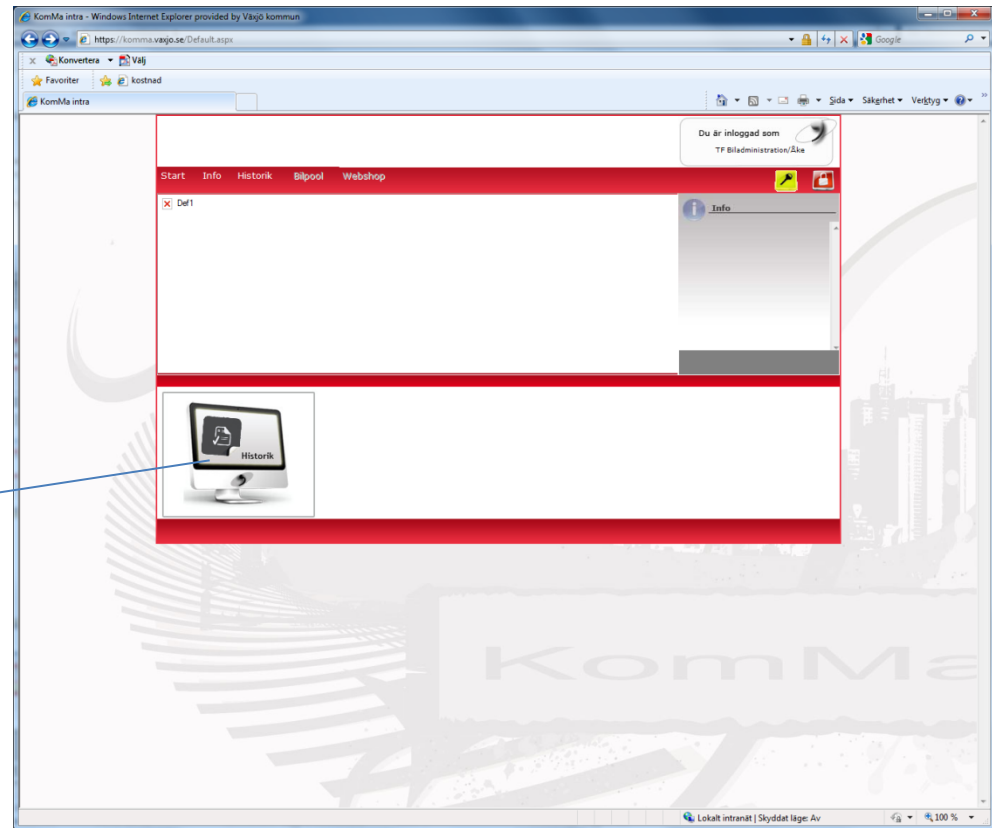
KomMa intra - Windows Internet Explorer provided by Växjö kommun

https://komma.vaxjo.se/Default.aspx

Google

Konvertera Välj

Favoriter kostnad

KomMa intra

Sida Säkerhet Verktyg

Du är inloggad som
TF Biladministration/Åke

Start Info Historik Bilpool Webshop

Def1

Info

Historik

KomMa

Lokalt intranät | Skyddat läge: Av

100 %